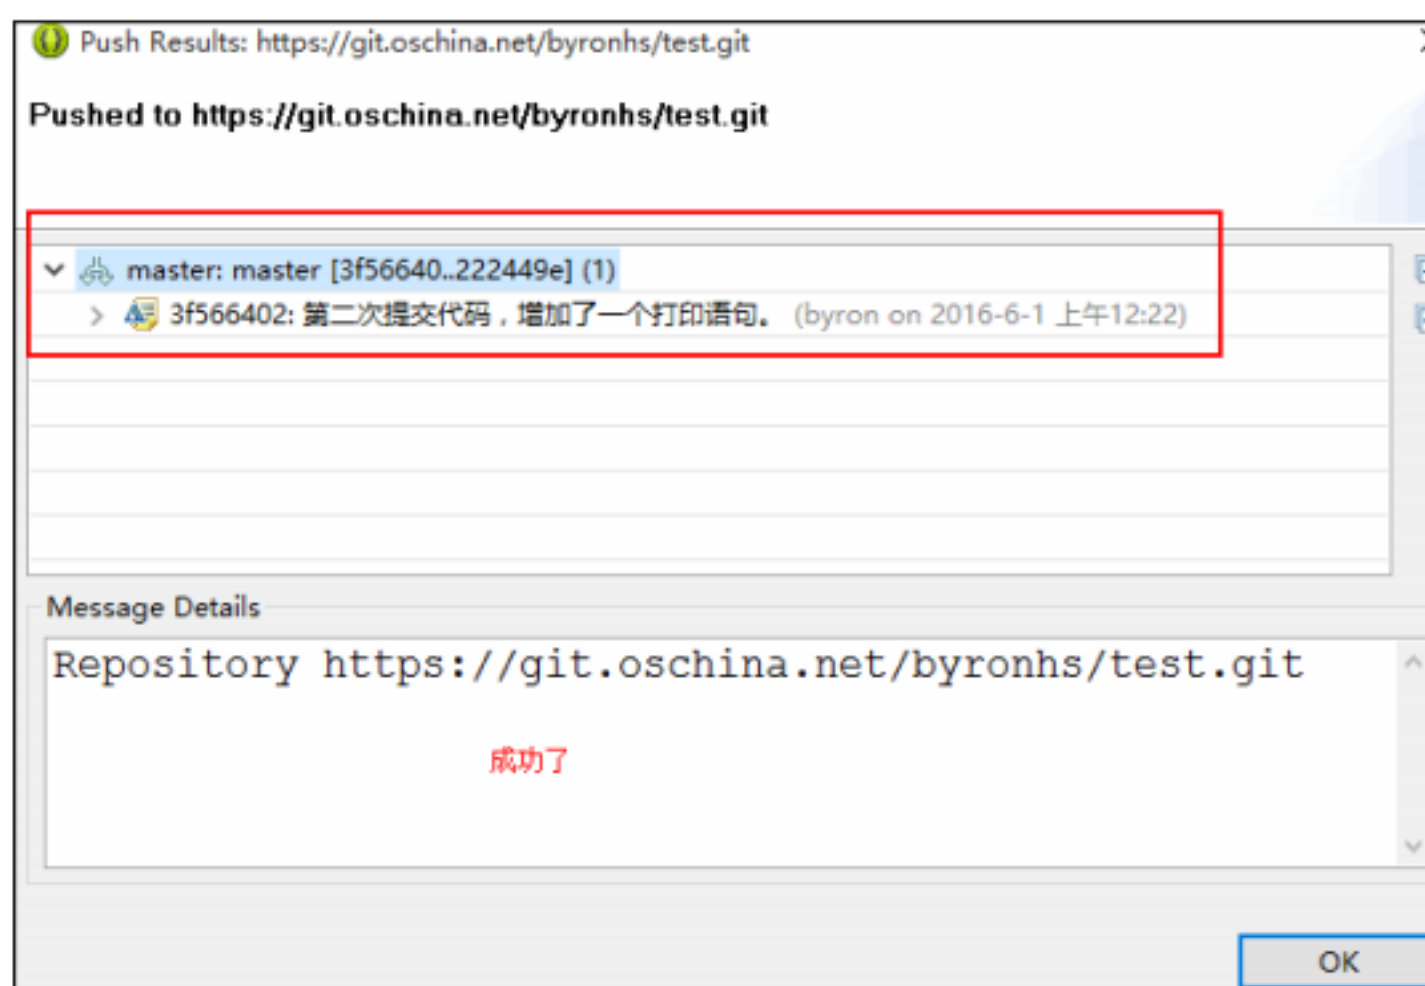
Push Results: https://git.oschina.net/byronhs/test.git

Pushed to https://git.oschina.net/byronhs/test.git

master: master [3f56640..222449e] (1)

3f566402: 第二次提交代码，增加了一个打印语句。 (byron on 2016-6-1 上午12:22)

Message Details

Repository https://git.oschina.net/byronhs/test.git

成功了

OK